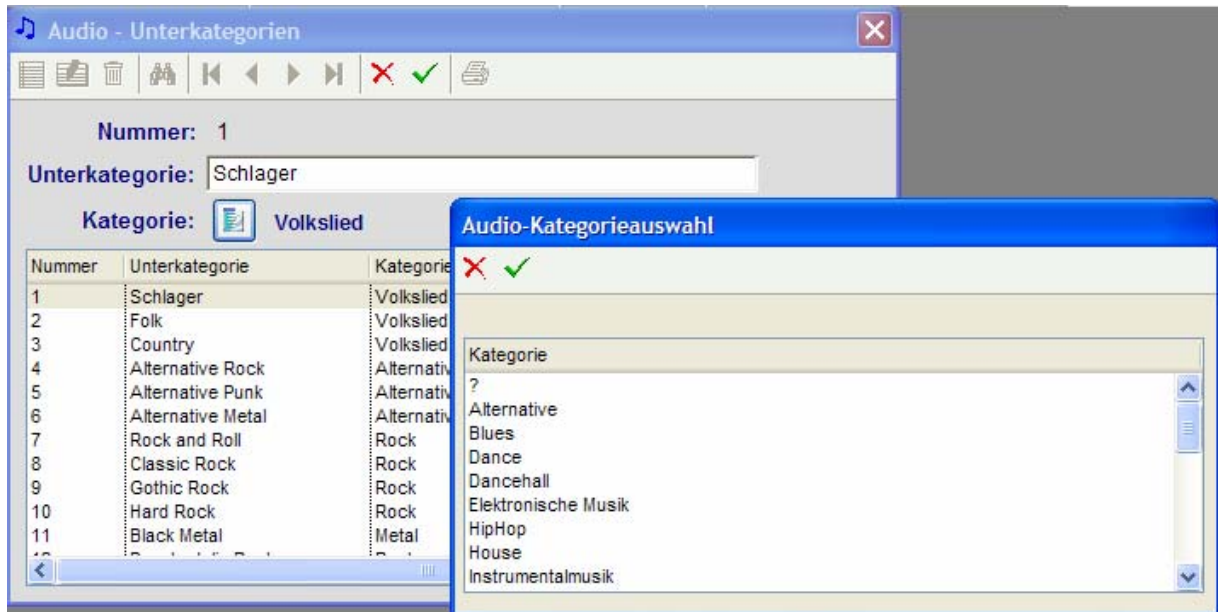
Audio - Unterkategorien

Nummer: 1

Unterkategorie: Schlager

Kategorie: Volkslied

| Nummer | Unterkategorie | Kategorie |
|---|---|---|
| 1 | Schlager | Volkslied |
| 2 | Folk | Volkslied |
| 3 | Country | Volkslied |
| 4 | Alternative Rock | Alternativ |
| 5 | Alternative Punk | Alternativ |
| 6 | Alternative Metal | Alternativ |
| 7 | Rock and Roll | Rock |
| 8 | Classic Rock | Rock |
| 9 | Gothic Rock | Rock |
| 10 | Hard Rock | Rock |
| 11 | Black Metal | Metal |
| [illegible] | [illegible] | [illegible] |

Audio-Kategorieauswahl

| Kategorie |
|---|
| ? |
| Alternative |
| Blues |
| Dance |
| Dancehall |
| Elektronische Musik |
| HipHop |
| House |
| Instrumentalmusik |